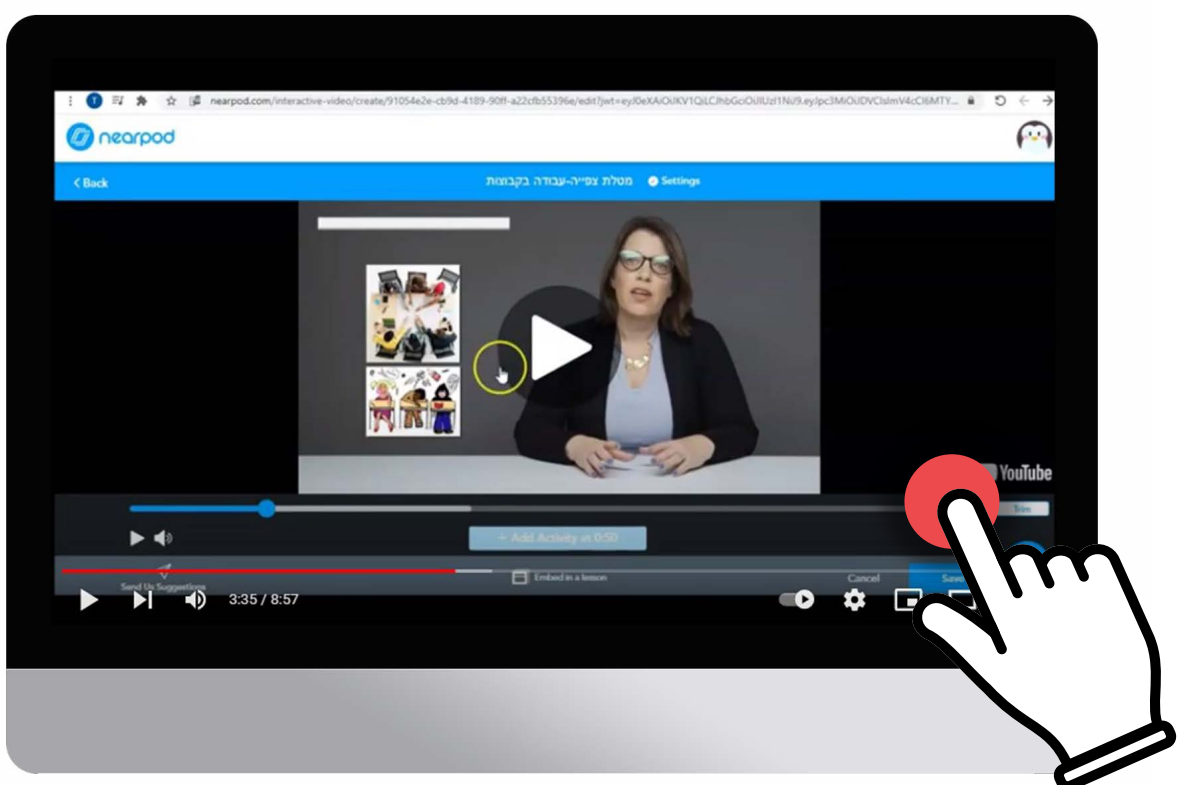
nearpod.com/interactive-video/create/91054e2e-cb9d-4189-90ff-a22cfb55396e/edit?jwt=eyJ0eXAiOiJKV1QiLCJhbGciOiJIUzI1NiJ9.eyJpc3MiOiJDVCIsImV4cCI6MTY...

nearpod

< Back

מטלת צפייה-עבודה בקבוצות

Settings

YouTube

Trim

+ Add Activity at 0:50

Send Us Suggestions

Embed in a lesson

Cancel

Save

3:35 / 8:57